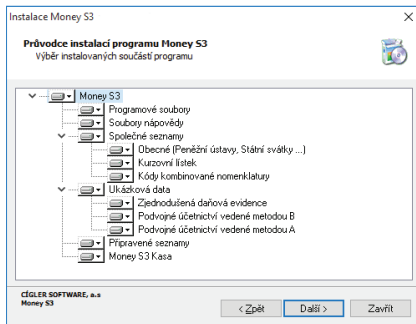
Instalace Money S3

Průvodce instalací programu Money S3
Výběr instalovaných součástí programu

Money S3
Programové soubory
Soubory nápovědy
Společné seznamy
Obecné (Peněžní ústavy, Státní svátky ...)
Kurzovní lístek
Kódy kombinované nomenklatury
Ukázková data
Zjednodušená daňová evidence
Podvojné účetnictví vedené metodou B
Podvojné účetnictví vedené metodou A
Připravené seznamy
Money S3 Kasa

CÍGLER SOFTWARE, a.s
Money S3

< Zpět
Další >
Zavřít